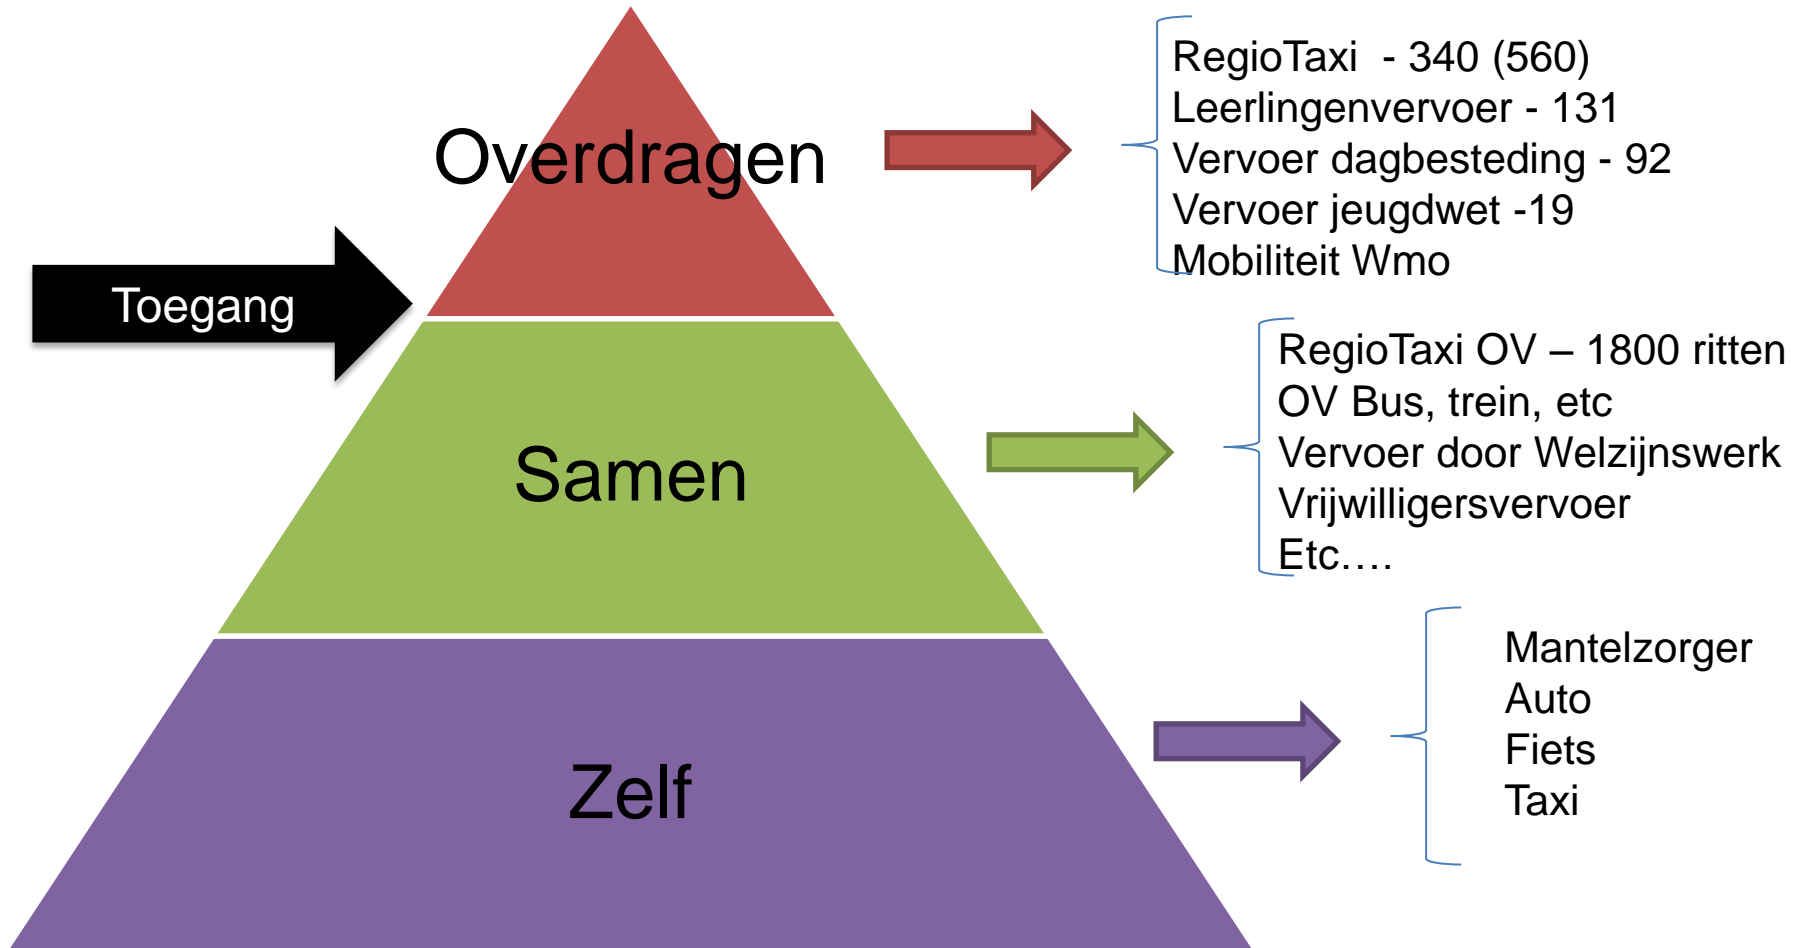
Overdragen

RegioTaxi - 340 (560)
Leerlingenvervoer - 131
Vervoer dagbesteding - 92
Vervoer jeugdwet -19
Mobiliteit Wmo

Toegang

Samen

RegioTaxi OV – 1800 ritten
OV Bus, trein, etc
Vervoer door Welzijnswerk
Vrijwilligersvervoer
Etc….

Zelf

Mantelzorger
Auto
Fiets
Taxi